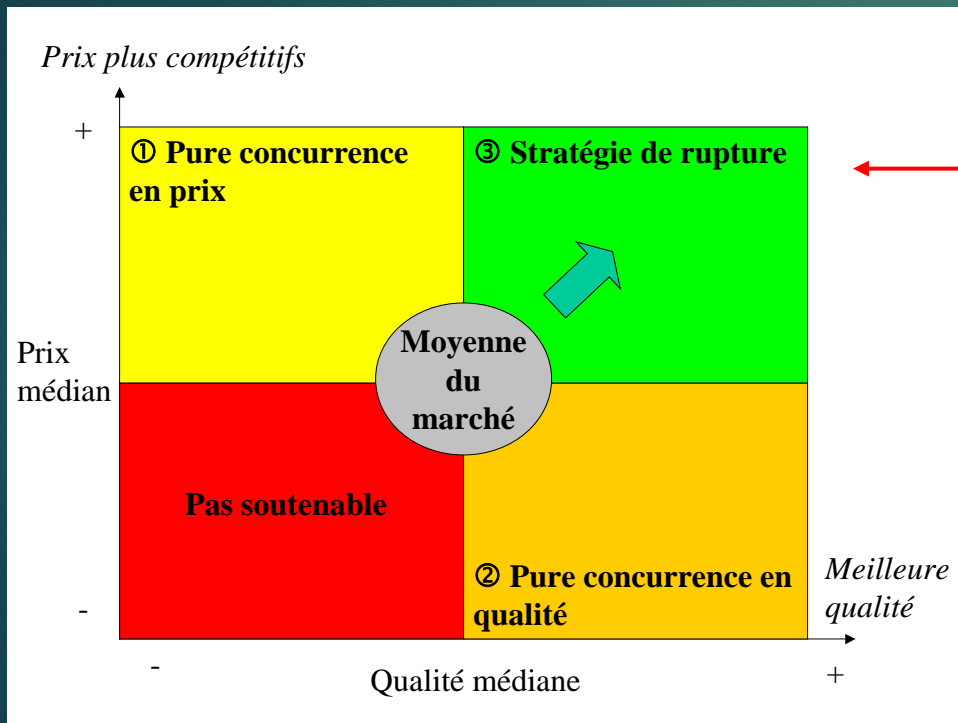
Prix plus compétitifs

+

① Pure concurrence en prix

③ Stratégie de rupture

Prix médian

Moyenne du marché

Pas soutenable

② Pure concurrence en qualité

Meilleure qualité

-

-

Qualité médiane

+